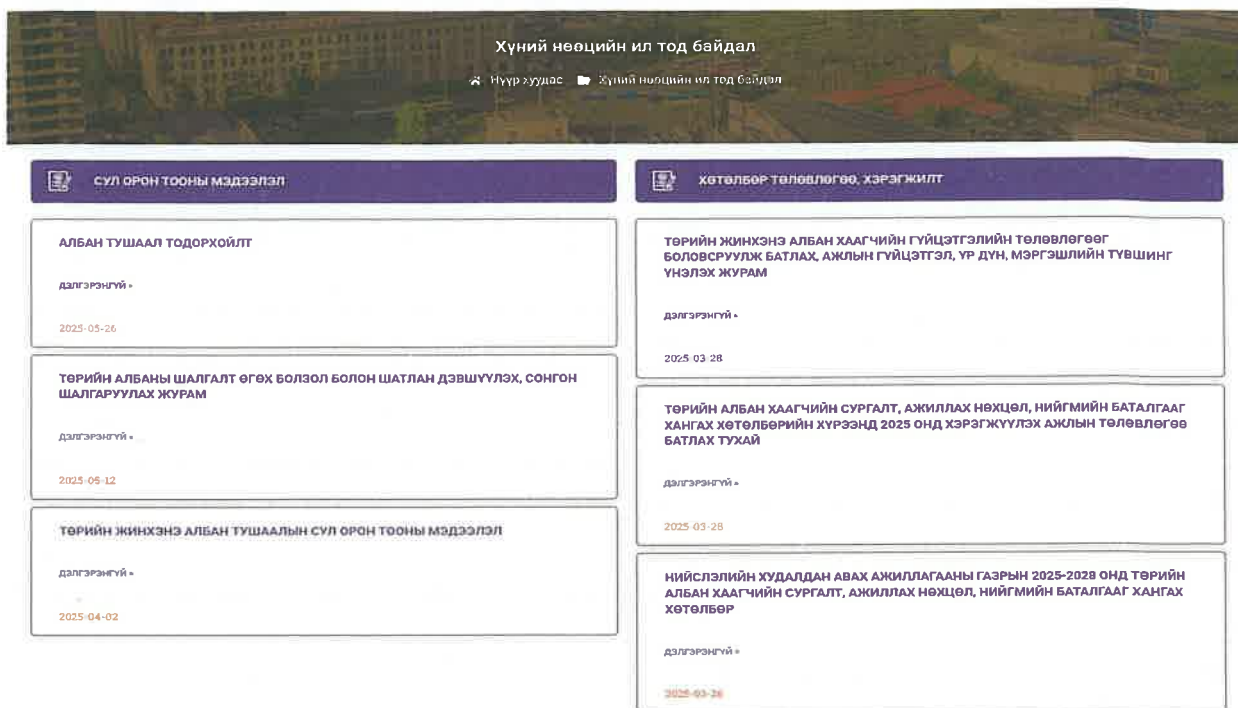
Хүний нөөцийн ил тод байдал

Нүүр хуудас Хүний нөөцийн ил тод байдал

СУЛ ОРОН ТООНЫ МЭДЭЭЛЭЛ

АЛБАН ТУШААЛ ТОДОРХОЙЛТ

ДЭЛГЭРЭНГҮЙ »

2025-05-26

ТӨРИЙН АЛБАНЫ ШАЛГАЛТ ӨГӨХ БОЛЗОЛ БОЛОН ШАТЛАН ДЭВШҮҮЛЭХ, СОНГОН ШАЛГАРУУЛАХ ЖУРАМ

ДЭЛГЭРЭНГҮЙ »

2025-05-12

ТӨРИЙН ЖИНХЭНЭ АЛБАН ТУШААЛЫН СУЛ ОРОН ТООНЫ МЭДЭЭЛЭЛ

ДЭЛГЭРЭНГҮЙ »

2025-04-02

ХӨТӨЛБӨР ТӨЛӨВЛӨГӨӨ, ХЭРЭГЖИЛТ

ТӨРИЙН ЖИНХЭНЭ АЛБАН ХААГЧИЙН ГҮЙЦЭТГЭЛИЙН ТӨЛӨВЛӨГӨӨГ БОЛОВСРУУЛЖ БАТЛАХ, АЖЛЫН ГҮЙЦЭТГЭЛ, ҮР ДҮН, МЭРГЭШЛИЙН ТҮВШИНГ ҮНЭЛЭХ ЖУРАМ

ДЭЛГЭРЭНГҮЙ »

2025-03-28

ТӨРИЙН АЛБАН ХААГЧИЙН СУРГАЛТ, АЖИЛЛАХ НӨХЦӨЛ, НИЙГМИЙН БАТАЛГААГ ХАНГАХ ХӨТӨЛБӨРИЙН ХҮРЭЭНД 2025 ОНД ХЭРЭГЖҮҮЛЭХ АЖЛЫН ТӨЛӨВЛӨГӨӨ БАТЛАХ ТУХАЙ

ДЭЛГЭРЭНГҮЙ »

2025-03-28

НИЙСЛЭЛИЙН ХУДАЛДАН АВАХ АЖИЛЛАГААНЫ ГАЗРЫН 2025-2028 ОНД ТӨРИЙН АЛБАН ХААГЧИЙН СУРГАЛТ, АЖИЛЛАХ НӨХЦӨЛ, НИЙГМИЙН БАТАЛГААГ ХАНГАХ ХӨТӨЛБӨР

ДЭЛГЭРЭНГҮЙ »

2025-03-26